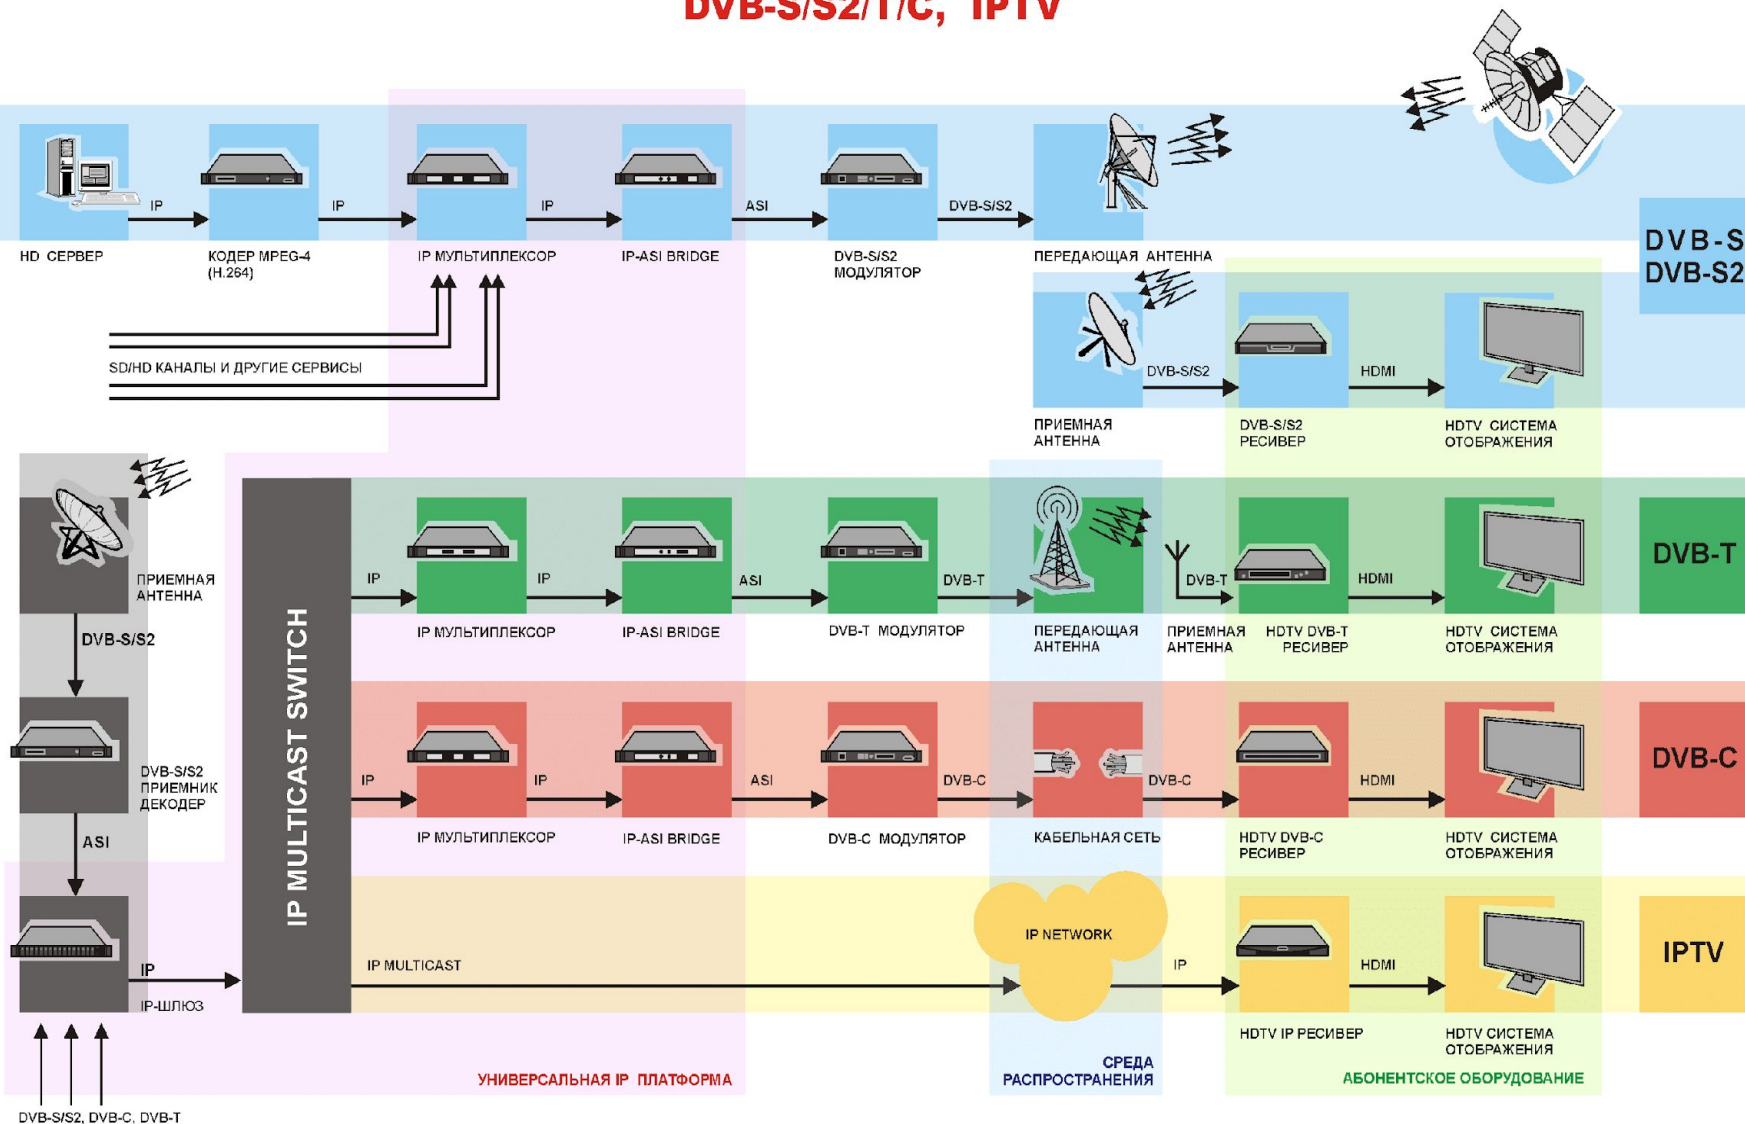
DVB-S/S2/T/C, IPTV

IP
IP
IP
ASI
DVB-S/S2

HD СЕРВЕР
КОДЕР MPEG-4 (H.264)
IP МУЛЬТИПЛЕКСОР
IP-ASI BRIDGE
DVB-S/S2 МОДУЛЯТОР
ПЕРЕДАЮЩАЯ АНТЕННА

DVB-S
DVB-S2

SD/HD КАНАЛЫ И ДРУГИЕ СЕРВИСЫ

DVB-S/S2
HDMI
ПРИЕМНАЯ АНТЕННА
DVB-S/S2 РЕСИВЕР
HDTV СИСТЕМА ОТОБРАЖЕНИЯ

ПРИЕМНАЯ АНТЕННА
DVB-S/S2

IP MULTICAST SWITCH

IP
IP
ASI
DVB-T
DVB-T
HDMI
IP МУЛЬТИПЛЕКСОР
IP-ASI BRIDGE
DVB-T МОДУЛЯТОР
ПЕРЕДАЮЩАЯ АНТЕННА
ПРИЕМНАЯ АНТЕННА
HDTV DVB-T РЕСИВЕР
HDTV СИСТЕМА ОТОБРАЖЕНИЯ
DVB-T

DVB-S/S2 ПРИЕМНИК ДЕКОДЕР
ASI

IP
IP
ASI
DVB-C
DVB-C
HDMI
IP МУЛЬТИПЛЕКСОР
IP-ASI BRIDGE
DVB-C МОДУЛЯТОР
КАБЕЛЬНАЯ СЕТЬ
HDTV DVB-C РЕСИВЕР
HDTV СИСТЕМА ОТОБРАЖЕНИЯ
DVB-C

IP NETWORK
IP
IP-ШЛЮЗ
IP MULTICAST
IP
HDMI
IPTV
HDTV IP РЕСИВЕР
HDTV СИСТЕМА ОТОБРАЖЕНИЯ

DVB-S/S2, DVB-C, DVB-T
УНИВЕРСАЛЬНАЯ IP ПЛАТФОРМА
СРЕДА РАСПРОСТРАНЕНИЯ
АБОНЕНТСКОЕ ОБОРУДОВАНИЕ